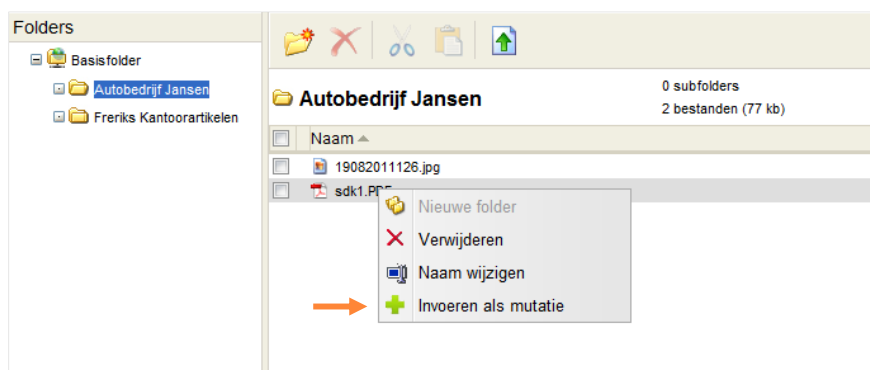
Folders

Basisfolder

Autobedrijf Jansen

Freriks Kantoorartikelen

Autobedrijf Jansen

0 subfolders

2 bestanden (77 kb)

Naam

19082011126.jpg

sdk1.PDF

Nieuwe folder

Verwijderen

Naam wijzigen

Invoeren als mutatie